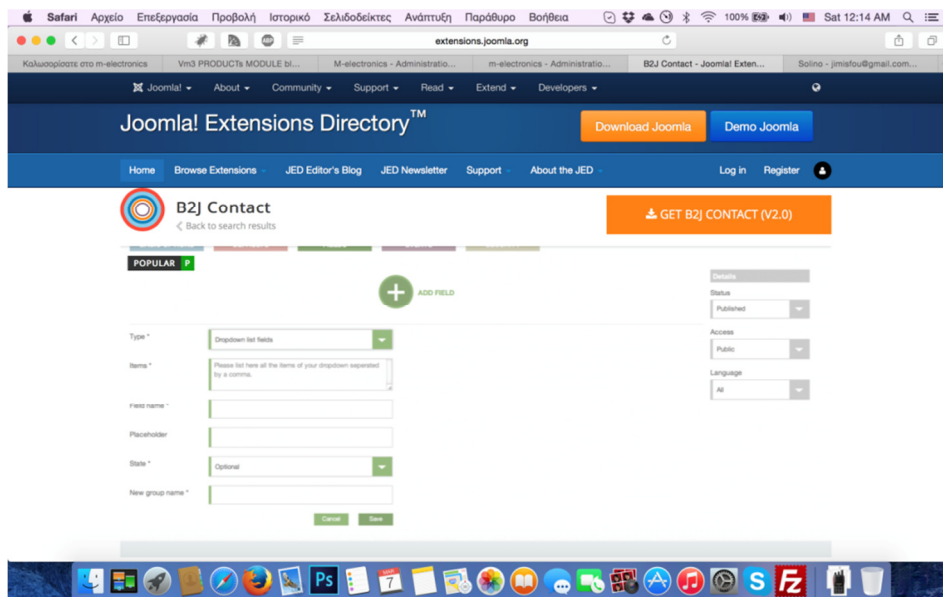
Safari Αρχείο Επεξεργασία Προβολή Ιστορικό Σελιδοδείκτες Ανάπτυξη Παράθυρο Βοήθεια 100% Sat 12:14 AM

extensions.joomla.org

Καλωσορίσατε στο m-electronics | Vm3 PRODUCTs MODULE bl... | M-electronics - Administratio... | m-electronics - Administratio... | B2J Contact - Joomla! Exten... | Solino - jimisfou@gmail.com...

Joomla! About Community Support Read Extend Developers

Joomla! Extensions Directory™

Download Joomla Demo Joomla

Home Browse Extensions JED Editor's Blog JED Newsletter Support About the JED Log in Register

B2J Contact
Back to search results

GET B2J CONTACT (V2.0)

POPULAR P

ADD FIELD

Details
Status
Published
Access
Public
Language
All

Type * Dropdown list fields
Items * Please list here all the items of your dropdown seperated by a comma.
Field name *
Placeholder
State * Optional
New group name *

Cancel Save